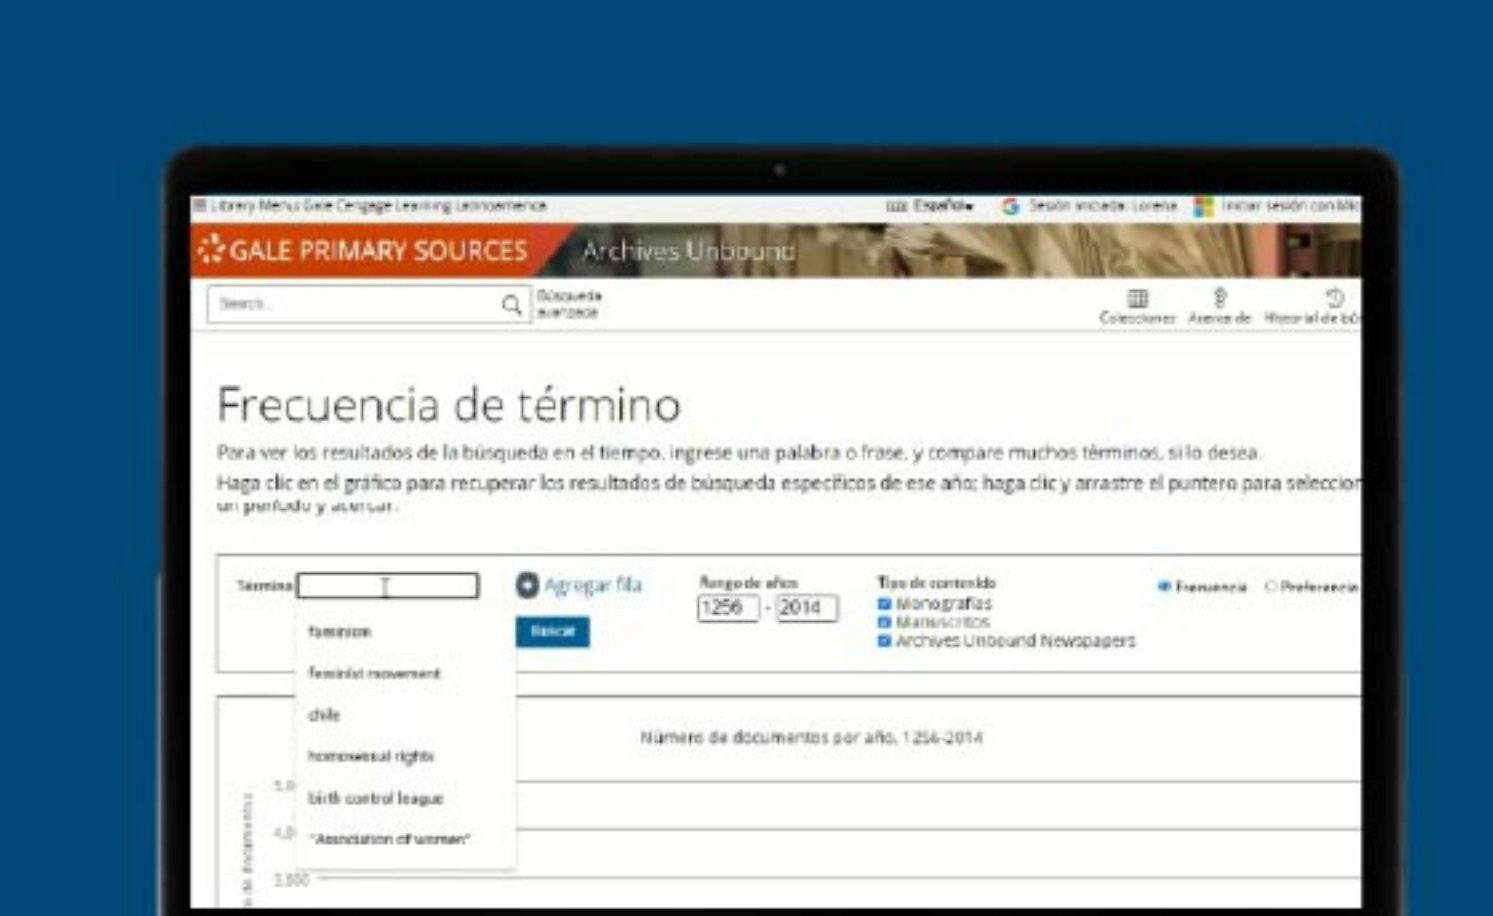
Library Menu Gale Cengage Learning Latinoamerica
Español
Sesión iniciada: Lorena
Iniciar sesión con Mic

GALE PRIMARY SOURCES
Archives Unbound

Search...
Búsqueda avanzada
Colecciones
Acerca de
Historial de bú

Frecuencia de término

Para ver los resultados de la búsqueda en el tiempo, ingrese una palabra o frase, y compare muchos términos, si lo desea.

Haga clic en el gráfico para recuperar los resultados de búsqueda específicos de ese año; haga clic y arrastre el puntero para seleccion un período y acercar.

Término
Agregar fila
Buscar
feminism
feminist movement
chile
homosexual rights
birth control league
"Association of women"

Rango de años
1256 - 2014

Tipo de contenido
Monografías
Manuscritos
Archives Unbound Newspapers

Frecuencia
Preferencia

Número de documentos por año, 1256-2014

5,0
4,0
3,000
de documentos